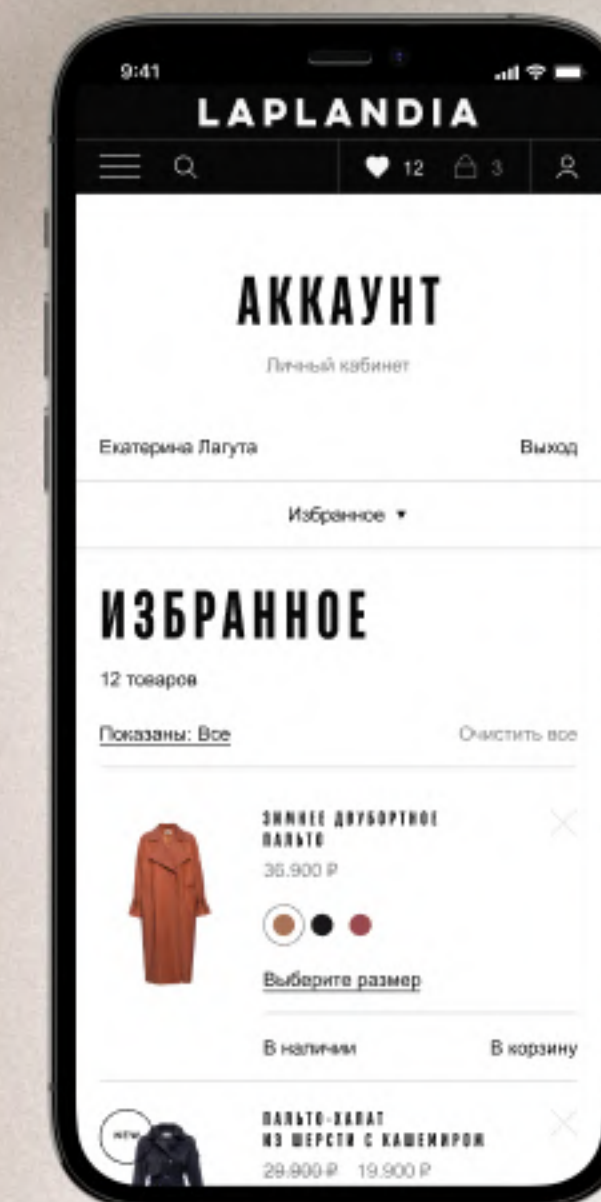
9:41

LAPLANDIA

12 3

АККАУНТ

Личный кабинет

Екатерина Лагута

Выход

Избранное ▾

ИЗБРАННОЕ

12 товаров

Показаны: Все

Очистить все

ЗИМНЕЕ ДВУБОРТНОЕ ПАЛЬТО

36.900 ₽

Выберите размер

В наличии

В корзину

NEW

ПАЛЬТО-ХАЛАТ ИЗ ШЕРСТИ С КАШЕМИРОМ

~~29.900 ₽~~ 19.900 ₽